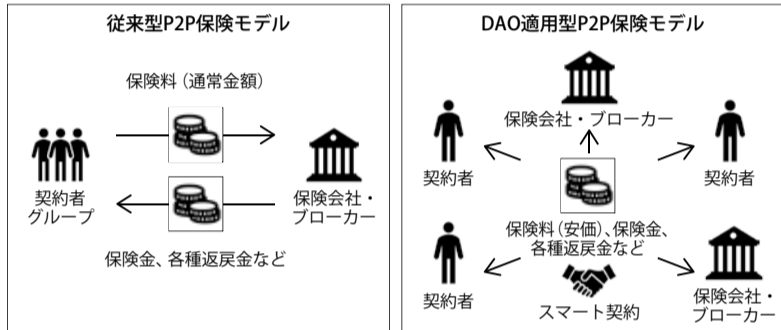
従来型P2P保険モデル

保険料（通常金額）

契約者グループ

保険会社・ブローカー

保険金、各種返戻金など

DAO適用型P2P保険モデル

保険会社・ブローカー

契約者

契約者

保険料（安価）、保険金、各種返戻金など

契約者

スマート契約

保険会社・ブローカー